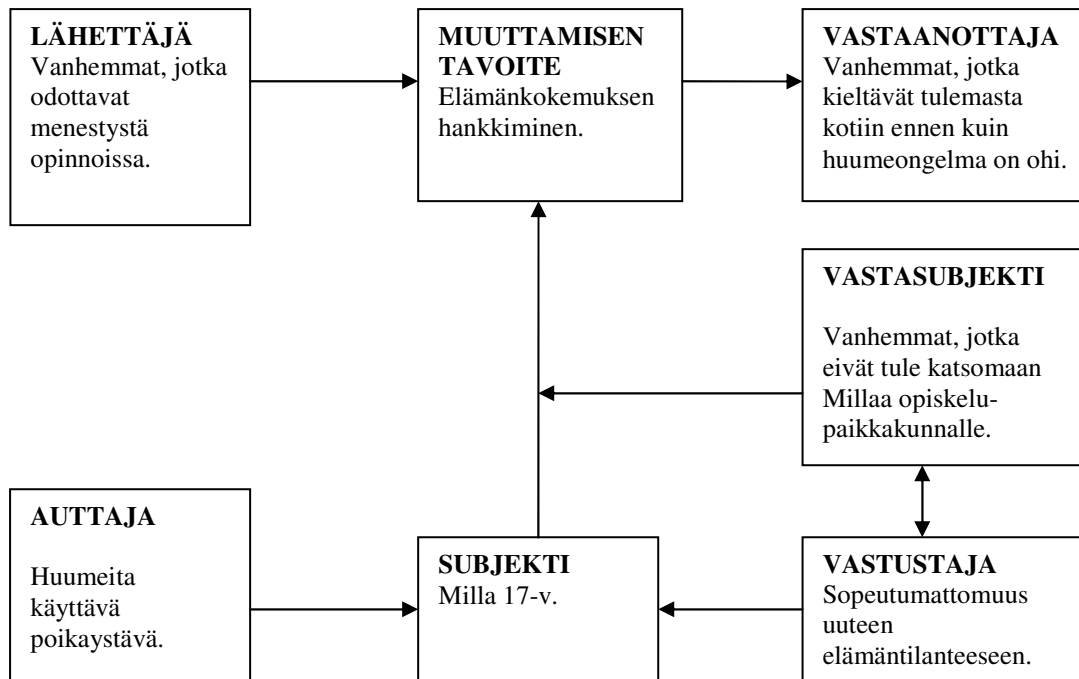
LÄHETTÄJÄ
Vanhemmat, jotka odottavat menestystä opinnoissa.

MUUTTAMISEN TAVOITE
Elämänkokemuksen hankkiminen.

VASTAANOTTAJA
Vanhemmat, jotka kieltävät tulemasta kotiin ennen kuin huumeongelma on ohi.

VASTASUBJEKTI

Vanhemmat, jotka eivät tule katsomaan Millaa opiskelupaikkakunnalle.

AUTTAJA

Huumeita käyttävä poikaystävä.

SUBJEKTI
Milla 17-v.

VASTUSTAJA
Sopeutumattomuus uuteen elämäntilanteeseen.